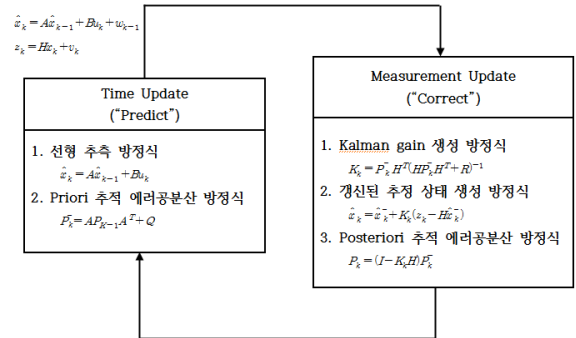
$\hat{x}_k = A\hat{x}_{k-1} + Bu_k + w_{k-1}$
$z_k = Hx_k + v_k$

Time Update
("Predict")

1. 선형 추측 방정식
$\hat{x}_k^- = A\hat{x}_{k-1} + Bu_k$
2. Priori 추적 에러공분산 방정식
$P_k^- = AP_{k-1}A^T + Q$

Measurement Update
("Correct")

1. Kalman gain 생성 방정식
$K_k = P_k^- H^T(HP_k^- H^T + R)^{-1}$
2. 갱신된 추정 상태 생성 방정식
$\hat{x}_k = \hat{x}_k^- + K_k(z_k - H\hat{x}_k^-)$
3. Posteriori 추적 에러공분산 방정식
$P_k = (I - K_k H)P_k^-$